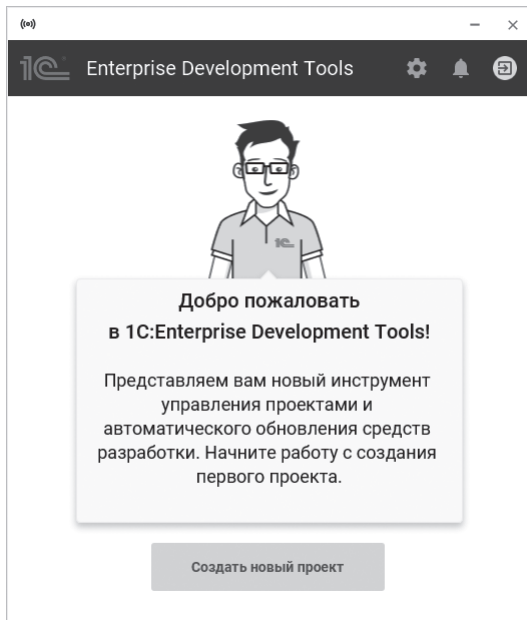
(ↄ) – ×

1С Enterprise Development Tools

1С

Добро пожаловать
в 1C:Enterprise Development Tools!

Представляем вам новый инструмент управления проектами и автоматического обновления средств разработки. Начните работу с создания первого проекта.

Создать новый проект